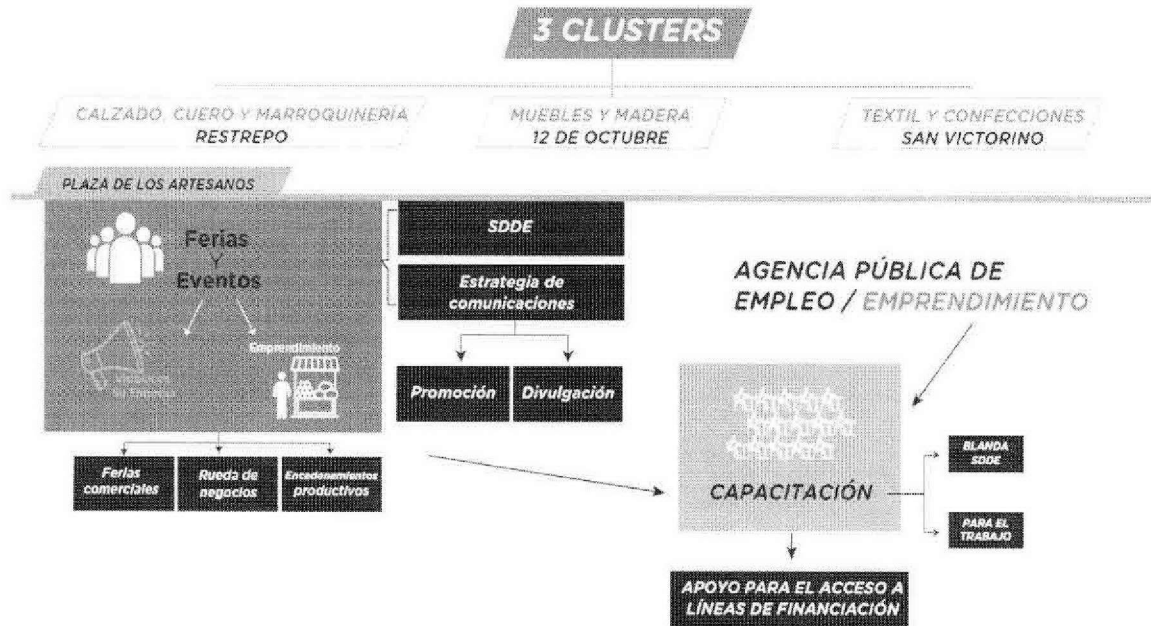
3 CLUSTERS

CALZADO, CUERO Y MARROQUINERÍA
RESTREPO

MUEBLES Y MADERA
12 DE OCTUBRE

TEXTIL Y CONFECCIONES
SAN VICTORINO

PLAZA DE LOS ARTESANOS

Ferias
Y
Eventos

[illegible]

Emprendimiento

SDDE

Estrategia de comunicaciones

Promoción

Divulgación

AGENCIA PÚBLICA DE EMPLEO / EMPRENDIMIENTO

Ferias comerciales

Rueda de negocios

Encadenamientos productivos

CAPACITACIÓN

BLANDA SDDE

PARA EL TRABAJO

APOYO PARA EL ACCESO A LÍNEAS DE FINANCIACIÓN